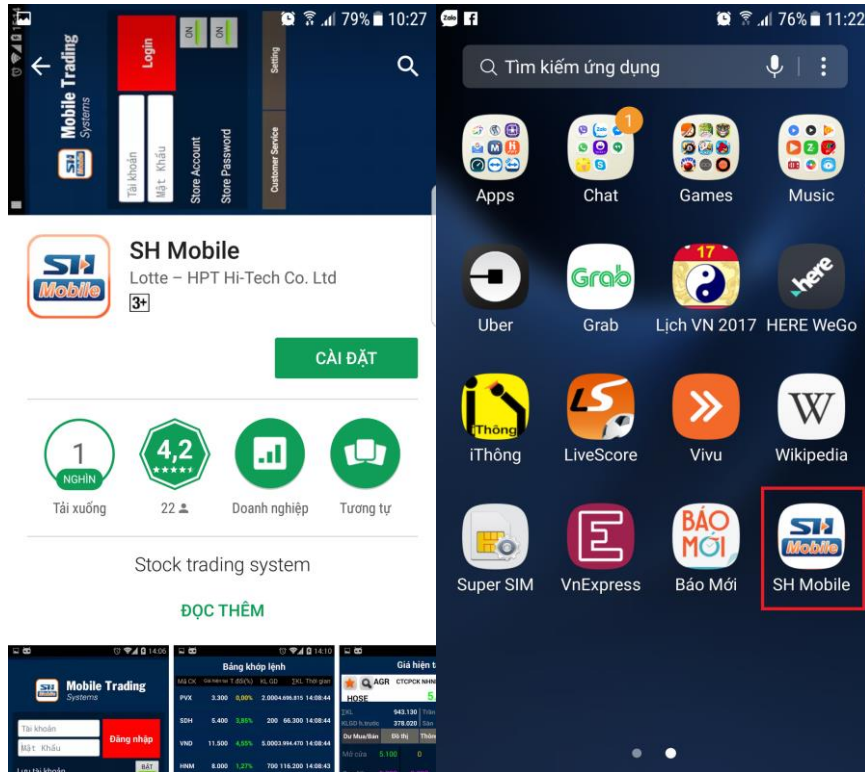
79% 10:27

Mobile Trading Systems

Tài khoản
Mật Khẩu
Login
ON
ON
Store Account
Store Password
Setting
Customer Service

SH Mobile
Lotte – HPT Hi-Tech Co. Ltd
3+

CÀI ĐẶT

1
NGHÌN
Tải xuống

4,2
22

Doanh nghiệp

Tương tự

Stock trading system

ĐỌC THÊM

Mobile Trading Systems
Tài khoản
Mật Khẩu
Đăng nhập

Bảng khớp lệnh
PVX 3.300 0,00% 2.000 4.686.815 14:08:44
SDH 5.400 3,85% 200 66.300 14:08:44
VND 11.500 4,55% 5.000 3.994.470 14:08:44
HNM 8.000 1,27% 700 116.200 14:08:43

Giá hiện tại
AGR
HOSE
943.130
378.020

76% 11:22

Tìm kiếm ứng dụng

Apps
1
Chat
Games
Music
Uber
Grab
17
Lịch VN 2017
HERE WeGo
iThông
LiveScore
Vivu
Wikipedia
Super SIM
VnExpress
BÁO MỚI
Báo Mới
SH Mobile